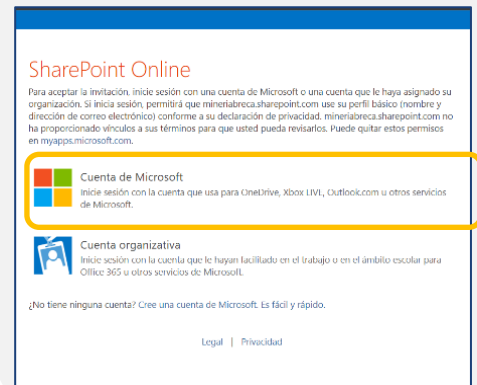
SharePoint Online

Para aceptar la invitación, inicie sesión con una cuenta de Microsoft o una cuenta que le haya asignado su organización. Si inicia sesión, permitirá que mineriabreca.sharepoint.com use su perfil básico (nombre y dirección de correo electrónico) conforme a su declaración de privacidad. mineriabreca.sharepoint.com no ha proporcionado vínculos a sus términos para que usted pueda revisarlos. Puede quitar estos permisos en myapps.microsoft.com.

Cuenta de Microsoft
Inicie sesión con la cuenta que usa para OneDrive, Xbox LIVE, Outlook.com u otros servicios de Microsoft.

Cuenta organizativa
Inicie sesión con la cuenta que le hayan facilitado en el trabajo o en el ámbito escolar para Office 365 u otros servicios de Microsoft.

¿No tiene ninguna cuenta? Cree una cuenta de Microsoft. Es fácil y rápido.

Legal | Privacidad